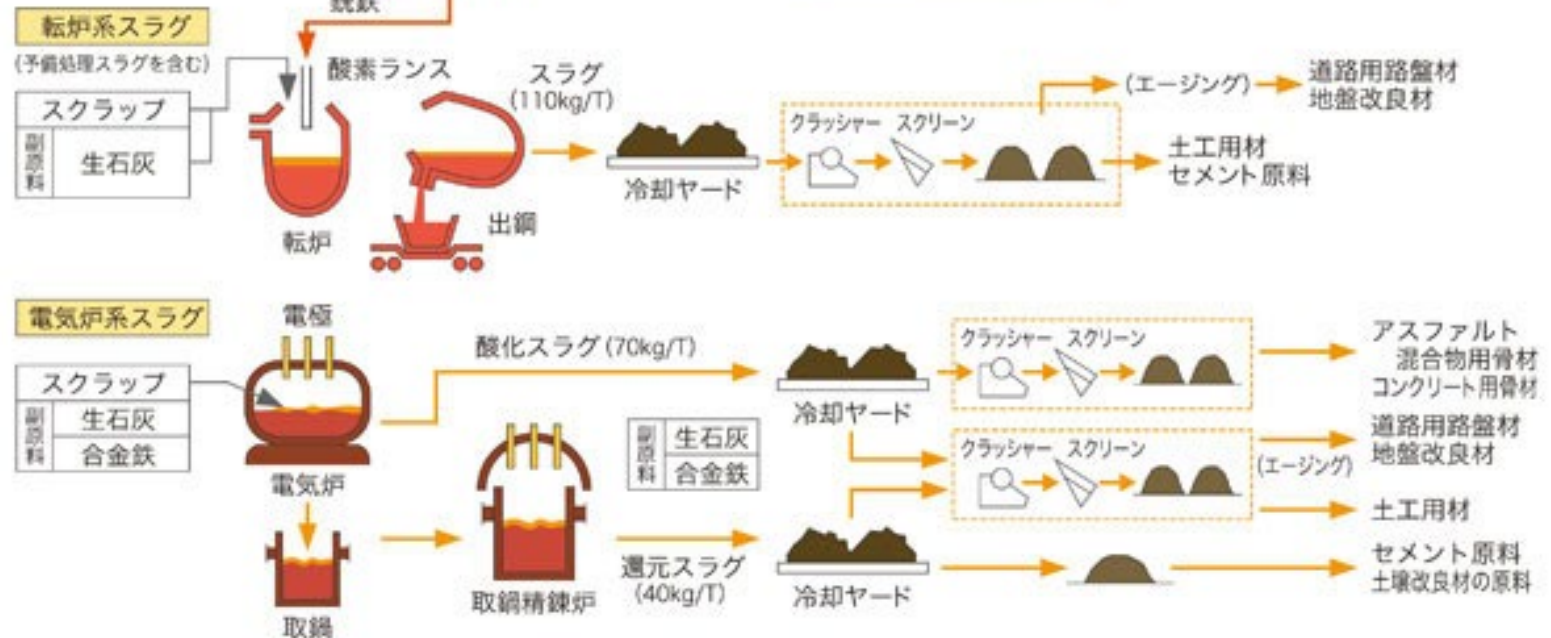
転炉系スラグ

(予備処理スラグを含む)

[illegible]鉄

スクラップ

副原料 生石灰

酸素ランス

転炉

スラグ (110kg/T)

出鋼

冷却ヤード

クラッシャー スクリーン

(エージング) 道路用路盤材 地盤改良材

土工用材 セメント原料

電気炉系スラグ

電極

スクラップ

副原料 生石灰 合金鉄

電気炉

取鍋

酸化スラグ (70kg/T)

冷却ヤード

クラッシャー スクリーン

アスファルト 混合物用骨材 コンクリート用骨材

副原料 生石灰 合金鉄

取鍋精錬炉

還元スラグ (40kg/T)

冷却ヤード

クラッシャー スクリーン

(エージング) 道路用路盤材 地盤改良材

土工用材

セメント原料 土壌改良材の原料